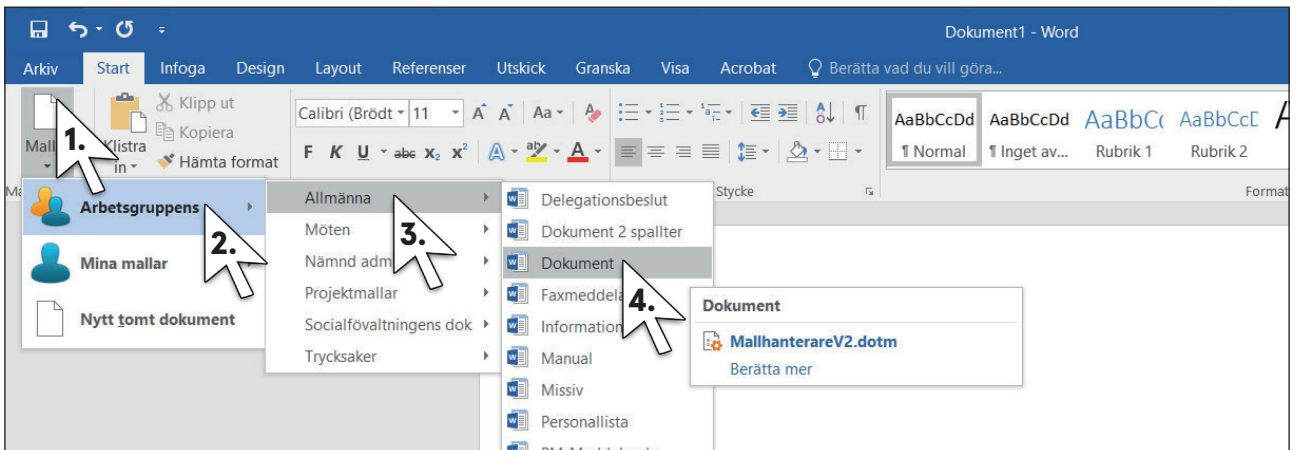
Dokument1 - Word

Arkiv Start Infoga Design Layout Referenser Utskick Granska Visa Acrobat Berätta vad du vill göra...

Mall 1. Klistra in Klipp ut Kopiera Hämta format

Calibri (Brödt 11 A A Aa

F K U abc $x_2$ $x^2$ A A

Stycke

AaBbCcDd ¶ Normal AaBbCcDd ¶ Inget av... AaBbC Rubrik 1 AaBbCcD Rubrik 2

Format

Arbetsgruppens
2.
Mina mallar
Nytt tomt dokument

Allmänna
Möten
3.
Nämnd adm
Projektmallar
Socialförvaltningens dok
Trycksaker

Delegationsbeslut
Dokument 2 spallter
Dokument
Faxmeddela
4.
Information
Manual
Missiv
Personallista

Dokument
MallhanterareV2.dotm
Berätta mer